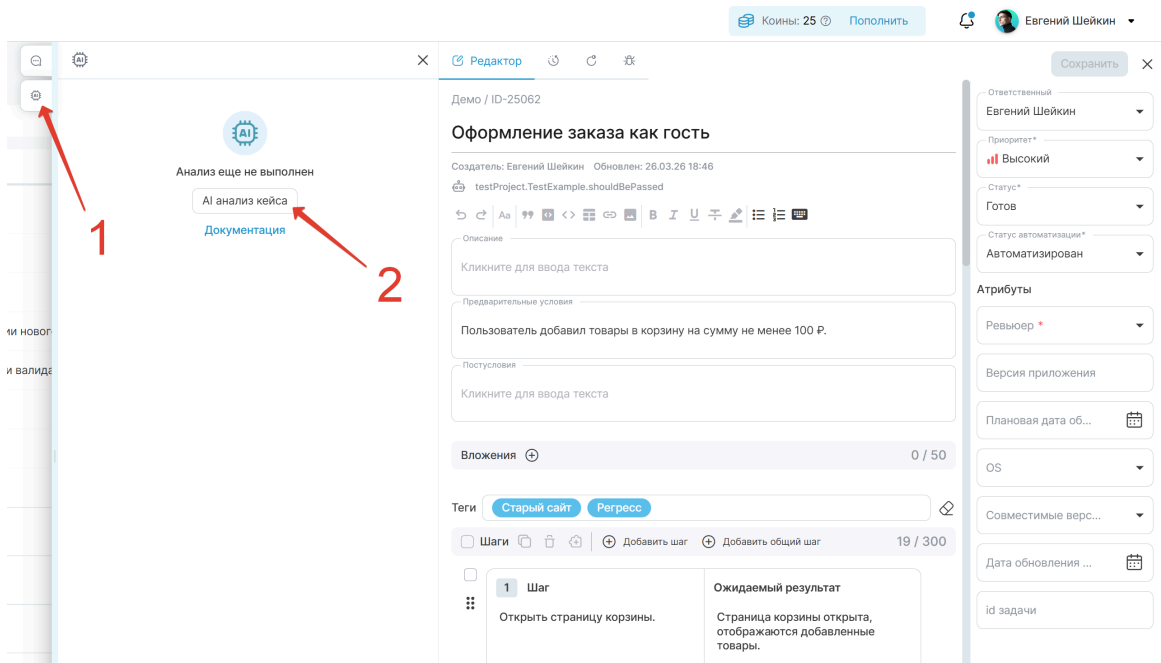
Коины: 25 Пополнить

Евгений Шейкин

1

Анализ еще не выполнен

AI анализ кейса

2

Документация

ми нового

и валида

Редактор

Сохранить

Демо / ID-25062

Оформление заказа как гость

Создатель: Евгений Шейкин Обновлен: 26.03.26 18:46

testProject.TestExample.shouldBePassed

Описание

Кликните для ввода текста

Предварительные условия

Пользователь добавил товары в корзину на сумму не менее 100 ₽.

Постусловия

Кликните для ввода текста

Вложения

0 / 50

Теги Старый сайт Регресс

Шаги Добавить шаг Добавить общий шаг 19 / 300

| 1 Шаг | Ожидаемый результат |
|---|---|
| Открыть страницу корзины. | Страница корзины открыта, отображаются добавленные товары. |

Ответственный
Евгений Шейкин

Приоритет*
Высокий

Статус*
Готов

Статус автоматизации*
Автоматизирован

Атрибуты

Ревьюер *

Версия приложения

Плановая дата об...

OS

Совместимые верс...

Дата обновления ...

id задачи